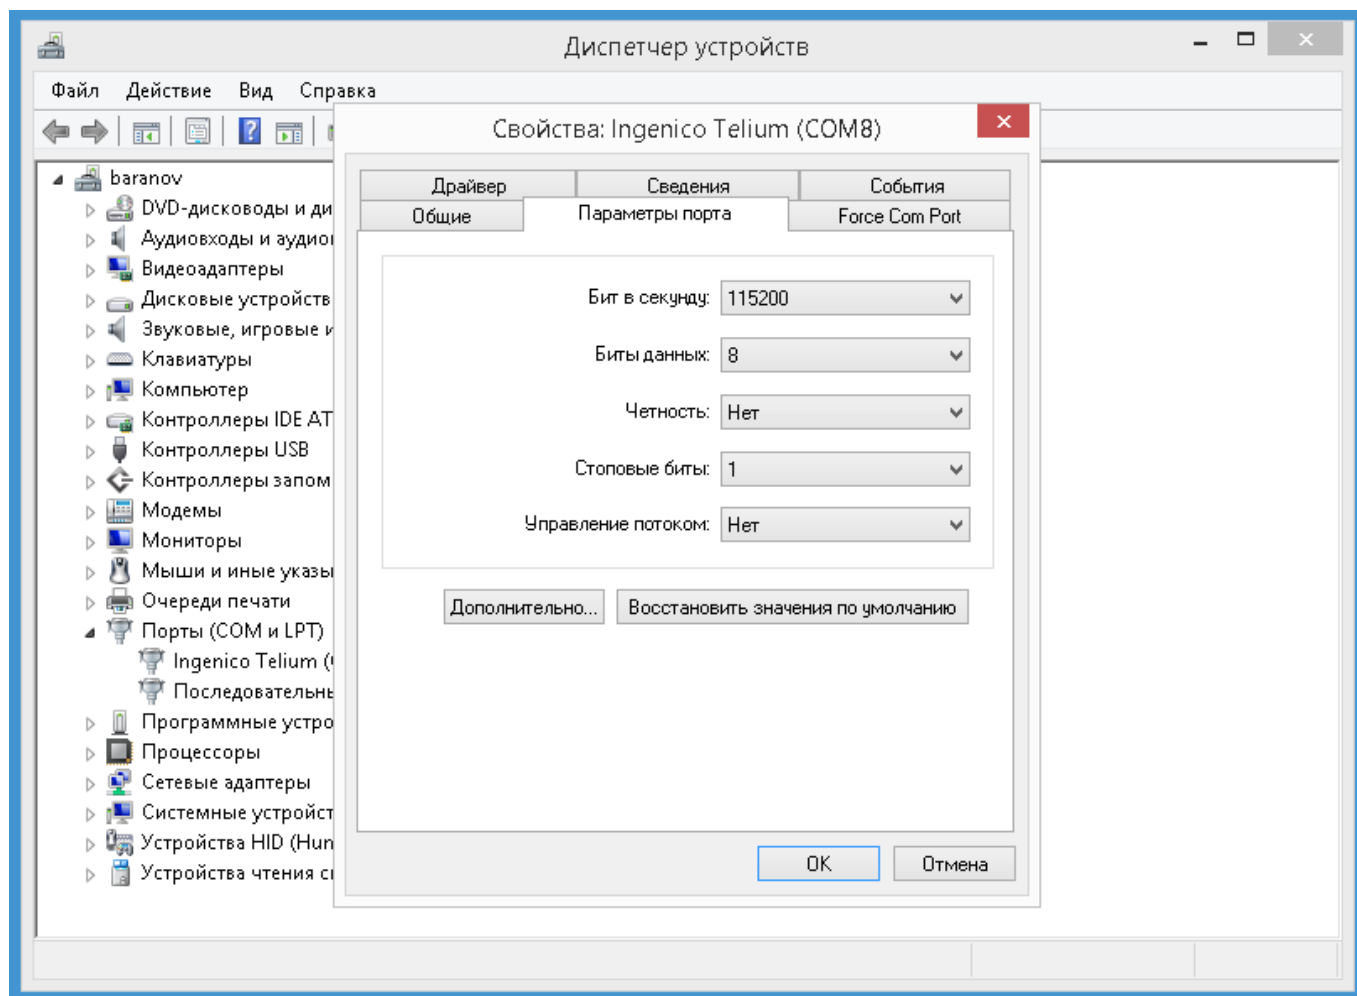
Диспетчер устройств

Файл Действие Вид Справка

baranov
DVD-дисководы и ди
Аудиовходы и аудио
Видеоадаптеры
Дисковые устройств
Звуковые, игровые и
Клавиатуры
Компьютер
Контроллеры IDE AT
Контроллеры USB
Контроллеры запом
Модемы
Мониторы
Мыши и иные указы
Очереди печати
Порты (COM и LPT)
Ingenico Telium (
Последовательны
Программные устро
Процессоры
Сетевые адаптеры
Системные устройст
Устройства HID (Hun
Устройства чтения с

Свойства: Ingenico Telium (COM8)

Драйвер | Сведения | События
Общие | Параметры порта | Force Com Port

Бит в секунду: 115200
Биты данных: 8
Четность: Нет
Стоповые биты: 1
Управление потоком: Нет

Дополнительно... Восстановить значения по умолчанию

OK Отмена